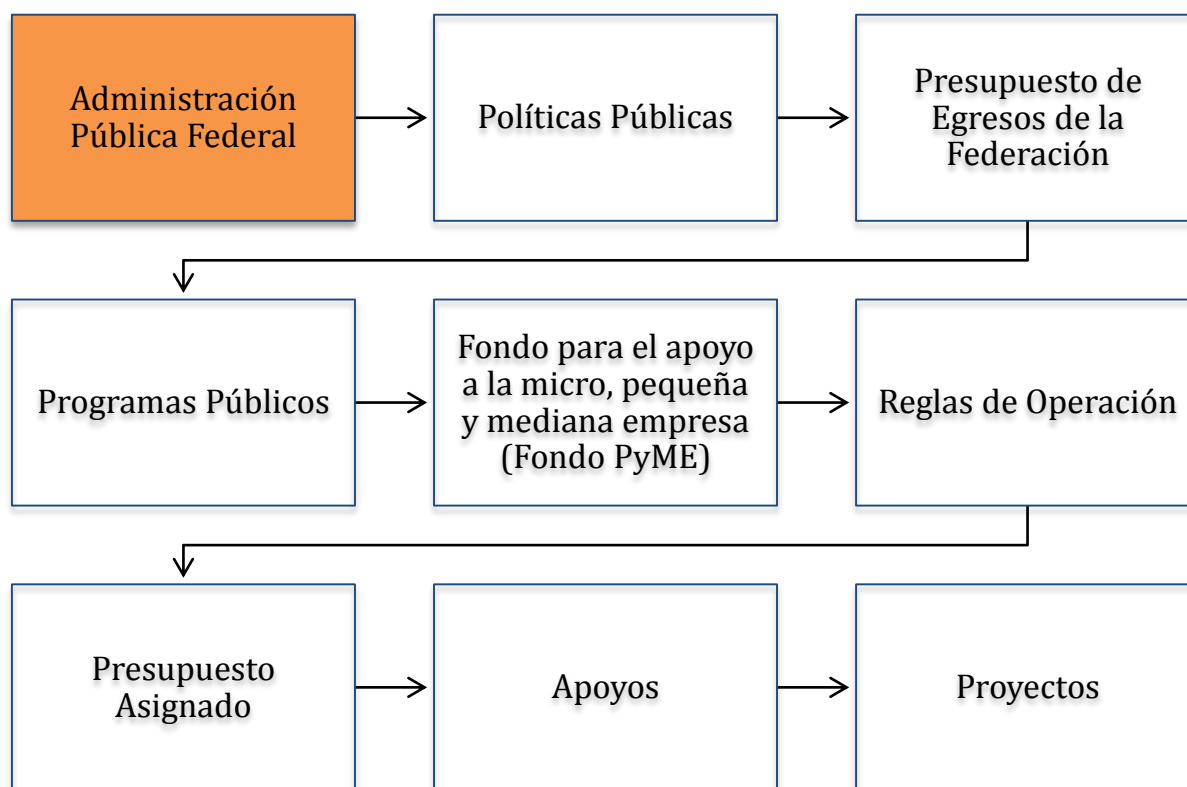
Administración Pública Federal

Políticas Públicas

Presupuesto de Egresos de la Federación

Programas Públicos

Fondo para el apoyo a la micro, pequeña y mediana empresa (Fondo PyME)

Reglas de Operación

Presupuesto Asignado

Apoyos

Proyectos